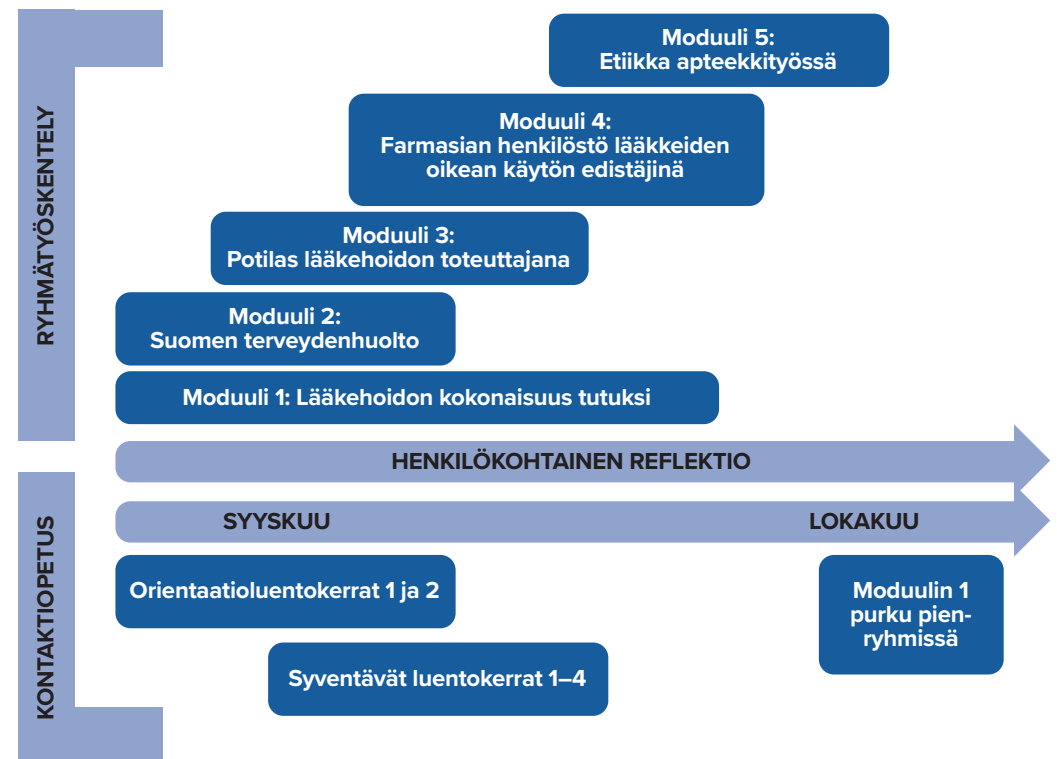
RYHMÄTYÖSKENTELY

Moduuli 5:
Etiikka apteekkityössä

Moduuli 4:
Farmasian henkilöstö lääkkeiden oikean käytön edistäjinä

Moduuli 3:
Potilas lääkehoidon toteuttajana

Moduuli 2:
Suomen terveydenhuolto

Moduuli 1: Lääkehoidon kokonaisuus tutuksi

HENKILÖKOHTAINEN REFLEKTIO

KONTAKTIOPETUS

SYYSKUU

LOKAKUU

Orientaatioluentokerrat 1 ja 2

Syventävät luentokerrat 1–4

Moduulin 1 purku pien-ryhmissä